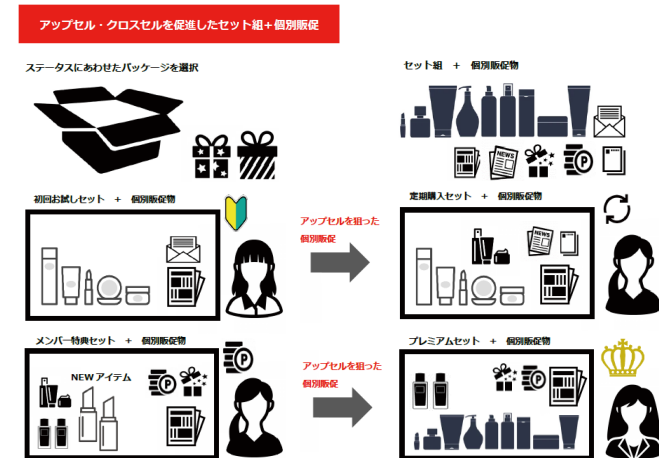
アップセル・クロスセルを促進したセット組＋個別販促

ステータスにあわせたパッケージを選択

セット組 ＋ 個別販促物

NEWS

P

初回お試しセット ＋ 個別販促物

アップセルを狙った個別販促

定期購入セット ＋ 個別販促物

NEWS

メンバー特典セット ＋ 個別販促物

NEW アイテム

P

P

アップセルを狙った個別販促

プレミアムセット ＋ 個別販促物

P